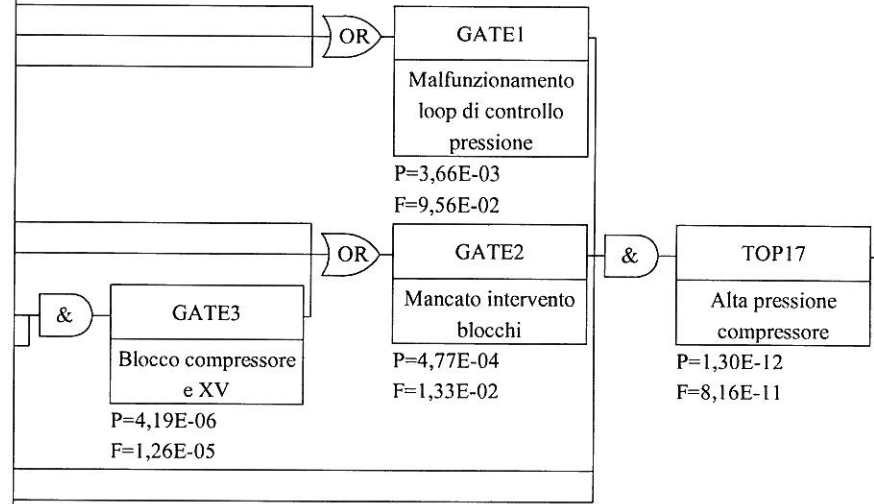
OR

GATE1

Malfunzionamento loop di controllo pressione

P=3,66E-03
F=9,56E-02

OR

GATE2

Mancato intervento blocchi

P=4,77E-04
F=1,33E-02

&

TOP17

Alta pressione compressore

P=1,30E-12
F=8,16E-11

&

GATE3

Blocco compressore e XV

P=4,19E-06
F=1,26E-05